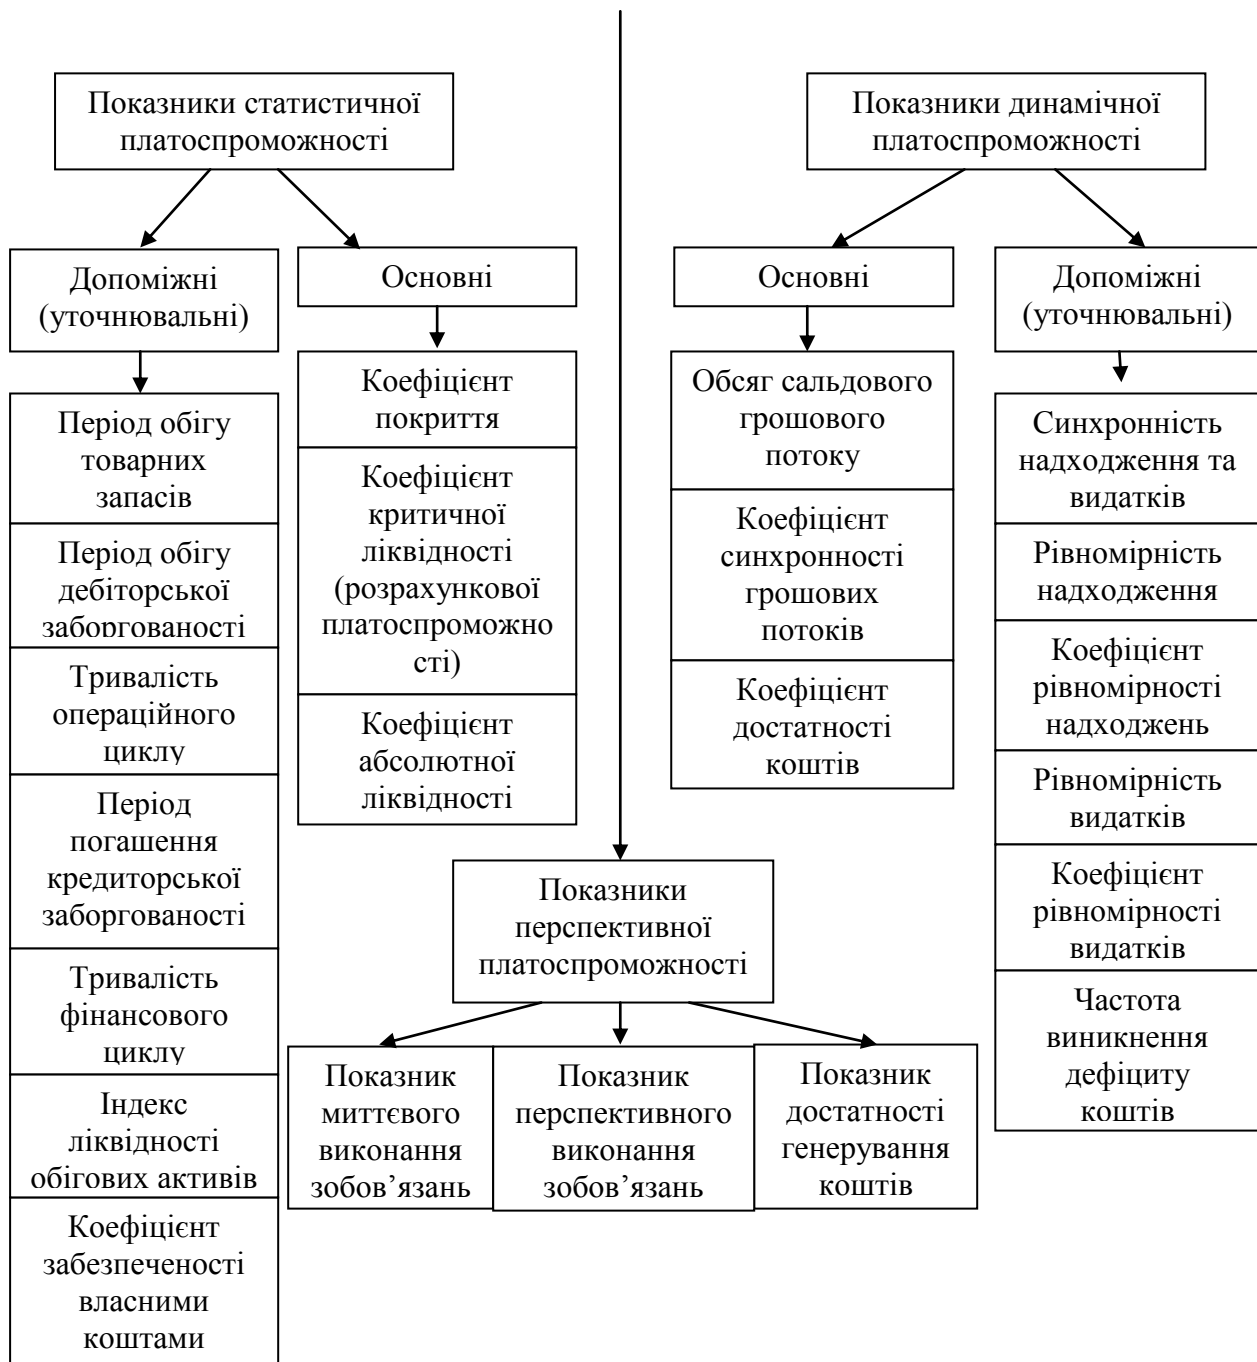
Показники статистичної платоспроможності

Допоміжні (уточнювальні)

Період обігу товарних запасів

Період обігу дебіторської заборгованості

Тривалість операційного циклу

Період погашення кредиторської заборгованості

Тривалість фінансового циклу

Індекс ліквідності обігових активів

Коефіцієнт забезпеченості власними коштами

Основні

Коефіцієнт покриття

Коефіцієнт критичної ліквідності (розрахункової платоспроможно сті)

Коефіцієнт абсолютної ліквідності

Показники динамічної платоспроможності

Основні

Обсяг сальдового грошового потоку

Коефіцієнт синхронності грошових потоків

Коефіцієнт достатності коштів

Допоміжні (уточнювальні)

Синхронність надходження та видатків

Рівномірність надходження

Коефіцієнт рівномірності надходжень

Рівномірність видатків

Коефіцієнт рівномірності видатків

Частота виникнення дефіциту коштів

Показники перспективної платоспроможності

Показник миттєвого виконання зобов'язань

Показник перспективного виконання зобов'язань

Показник достатності генерування коштів